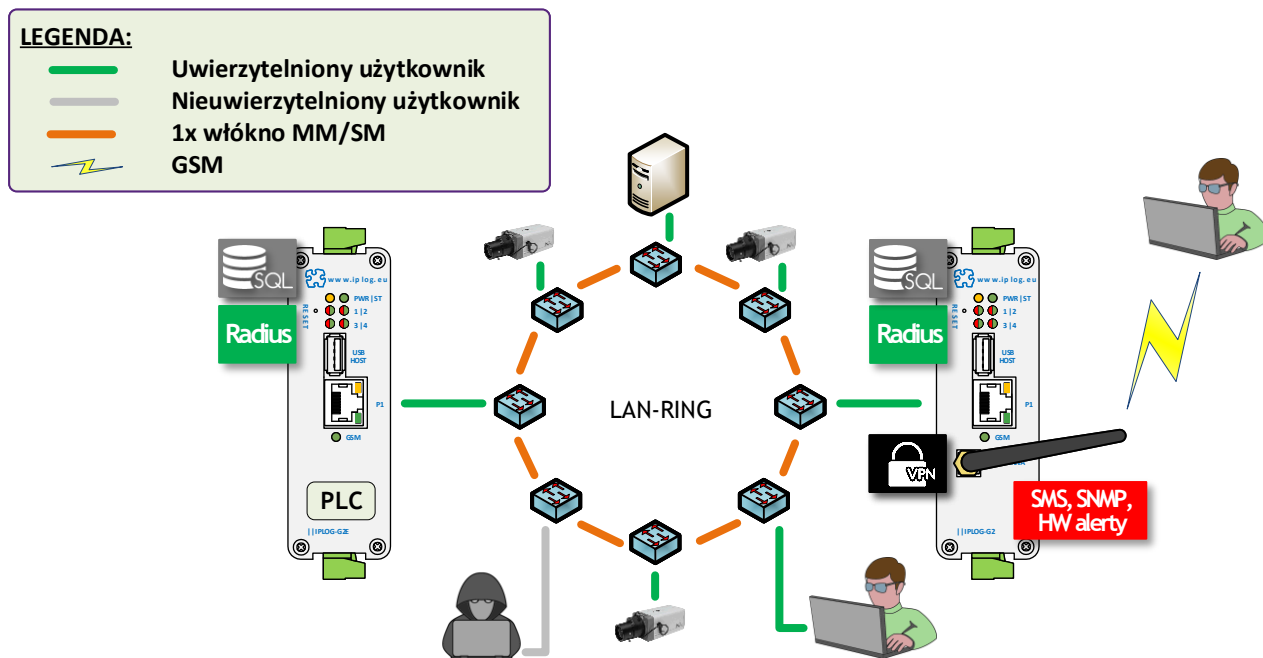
LEGENDA:
Uwierzytelniony użytkownik
Nieuwierzytelniony użytkownik
1x włókno MM/SM
GSM

SQL
Radius
www.iplog.eu
RESET
PWR | ST
1 | 2
3 | 4
USB HOST
P1
GSM
PLC
| | IPLOG-G2E

LAN-RING

SQL
Radius
www.iplog.eu
RESET
PWR | ST
1 | 2
3 | 4
USB HOST
P1
GSM
VPN
SMS, SNMP, HW alerty
| | IPLOG-G2